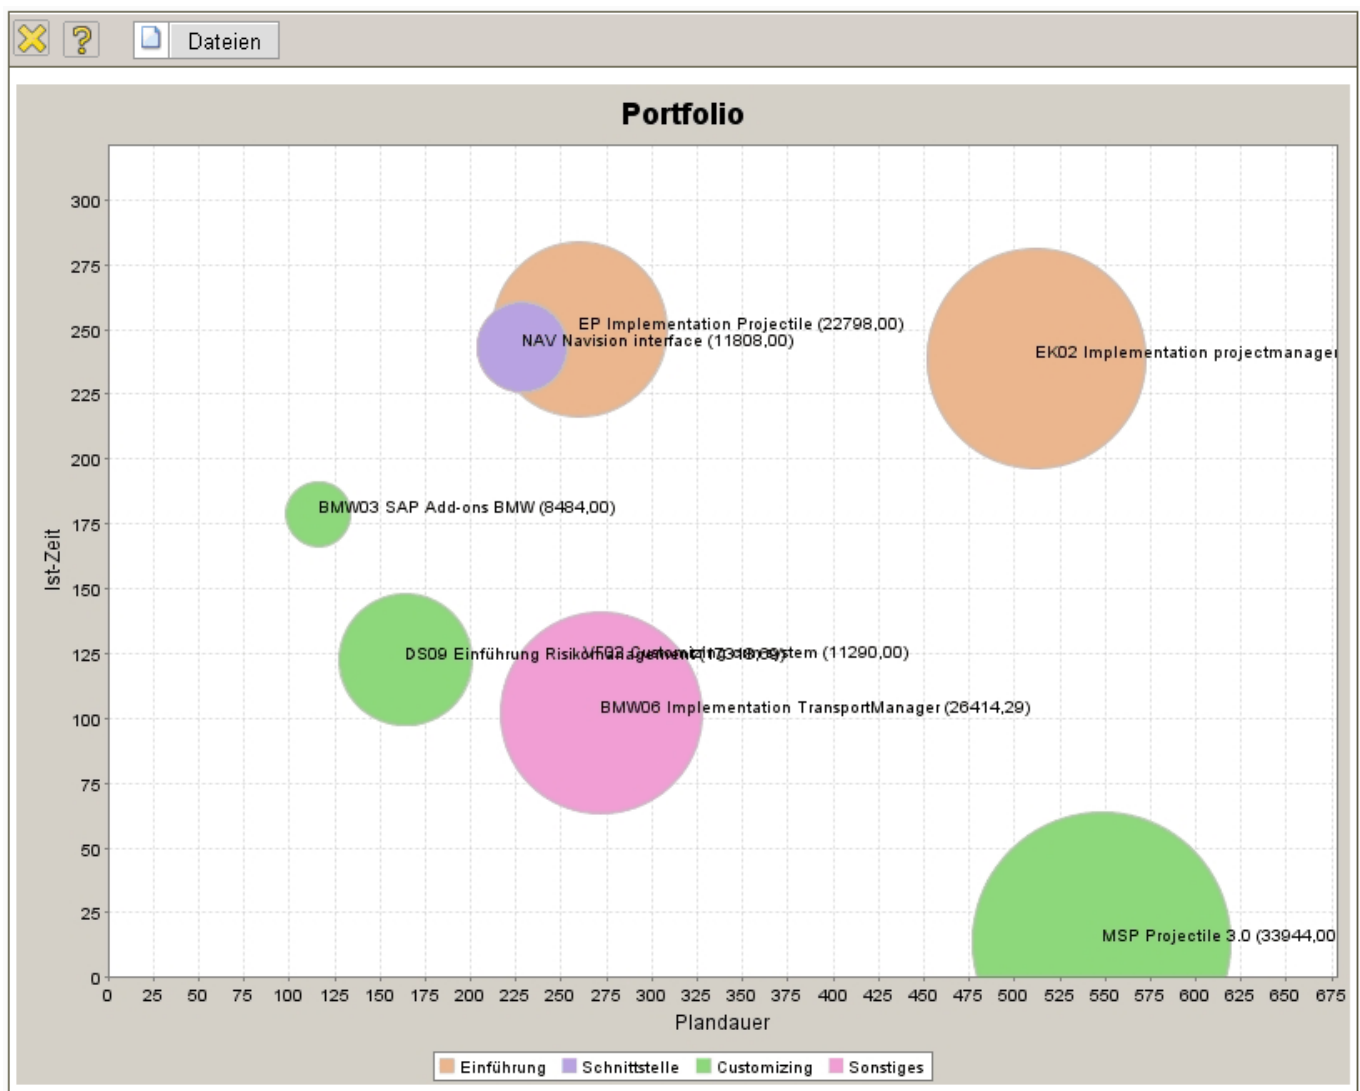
Dateien

Portfolio

300
275
250
225
200
175
150
125
100
75
50
25
0

Ist-Zeit

EP Implementation Projectile (22798,00)
NAV Navision interface (11808,00)
EK02 Implementation projectmanager
BMW03 SAP Add-ons BMW (8484,00)
DS09 Einführung Risikomanagement (1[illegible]
VF02 Customizing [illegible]system (11290,00)
BMW06 Implementation TransportManager (26414,29)
MSP Projectile 3.0 (33944,00

0 25 50 75 100 125 150 175 200 225 250 275 300 325 350 375 400 425 450 475 500 525 550 575 600 625 650 675

Plandauer

Einführung Schnittstelle Customizing Sonstiges